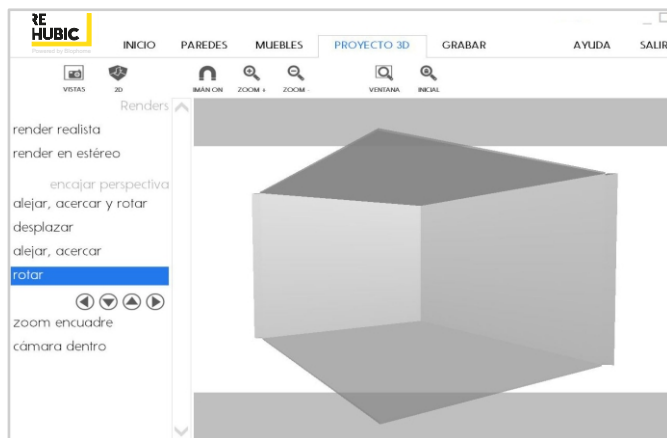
RE HUBIC
Powered by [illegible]

INICIO PAREDES MUEBLES PROYECTO 3D GRABAR AYUDA SALIR

VISTAS 2D IMÁN ON ZOOM + ZOOM - VENTANA INICIAL

Renders
render realista
render en estéreo

encajar perspectiva
alejar, acercar y rotar
desplazar
alejar, acercar
rotar

zoom encuadre
cámara dentro